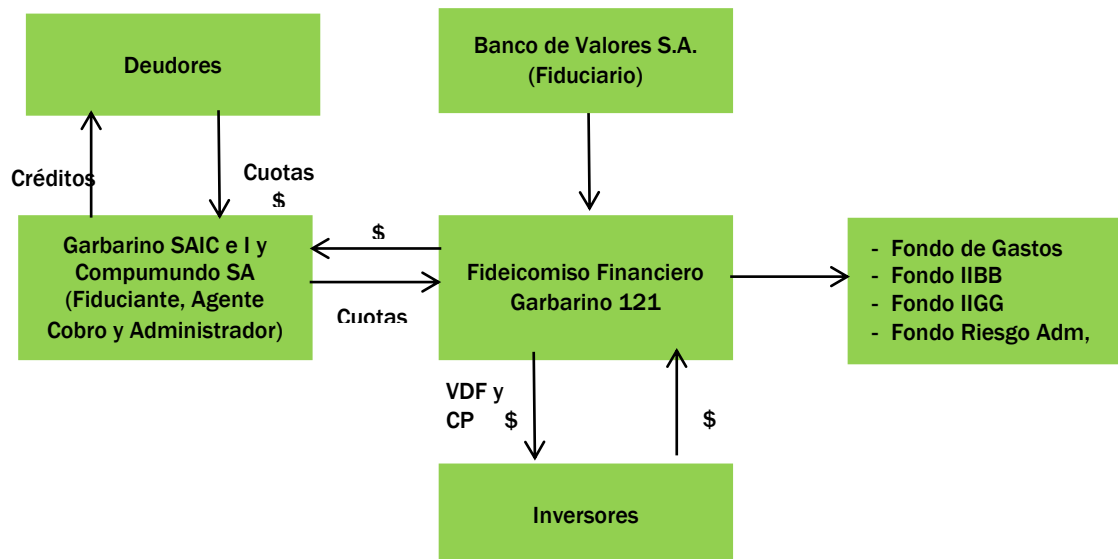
Deudores

Banco de Valores S.A.
(Fiduciario)

Créditos

Cuotas
$

$

Garbarino SAIC e I y Compumundo SA (Fiduciante, Agente Cobro y Administrador)

Cuotas

Fideicomiso Financiero Garbarino 121

- Fondo de Gastos
- Fondo IIBB
- Fondo IIGG
- Fondo Riesgo Adm,

VDF y CP $

$

Inversores